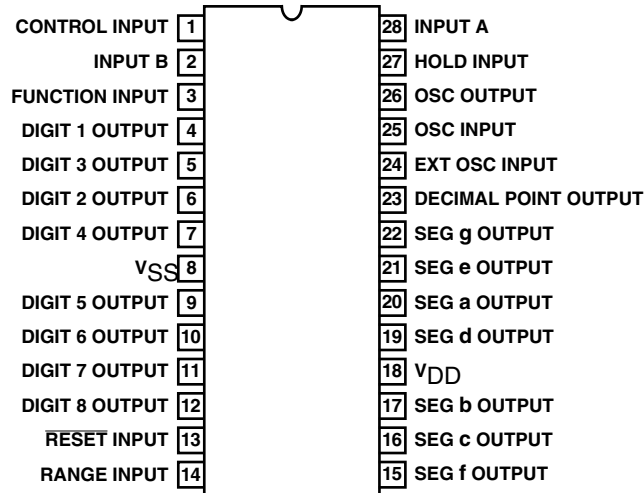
CONTROL INPUT 1
INPUT B 2
FUNCTION INPUT 3
DIGIT 1 OUTPUT 4
DIGIT 3 OUTPUT 5
DIGIT 2 OUTPUT 6
DIGIT 4 OUTPUT 7
$V_{SS}$ 8
DIGIT 5 OUTPUT 9
DIGIT 6 OUTPUT 10
DIGIT 7 OUTPUT 11
DIGIT 8 OUTPUT 12
$\overline{\text{RESET}}$ INPUT 13
RANGE INPUT 14

28 INPUT A
27 HOLD INPUT
26 OSC OUTPUT
25 OSC INPUT
24 EXT OSC INPUT
23 DECIMAL POINT OUTPUT
22 SEG g OUTPUT
21 SEG e OUTPUT
20 SEG a OUTPUT
19 SEG d OUTPUT
18 $V_{DD}$
17 SEG b OUTPUT
16 SEG c OUTPUT
15 SEG f OUTPUT